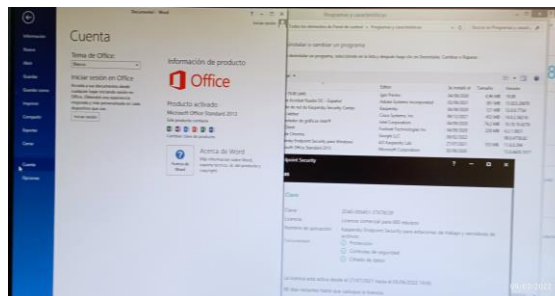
Documento1 - Word

Información
Nuevo
Abrir
Guardar
Guardar como
Imprimir
Compartir
Exportar
Cerrar
Cuenta
Opciones

Cuenta

Tema de Office:
Blanco

Iniciar sesión en Office

Iniciar sesión

Información de producto

Office

Producto activado
Microsoft Office Standard 2013

Acerca de Word

Programas y características

Desinstalar o cambiar un programa

Kaspersky Endpoint Security

Clave
Licencia comercial para 300 equipos
Kaspersky Endpoint Security para estaciones de trabajo y servidores de archivos
Protección
Controles de seguridad
Cifrado de datos

La licencia está activa desde el 27/07/2021 hasta el 05/06/2022

09-12-2021